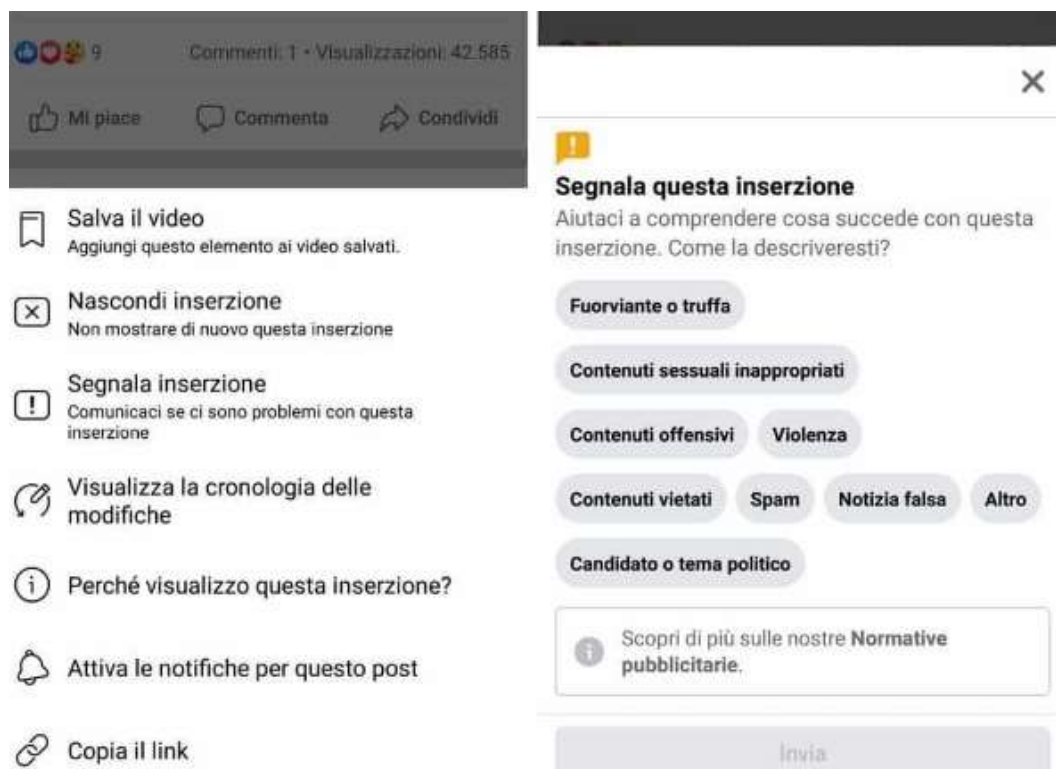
9 Commenti: 1 • Visualizzazioni: 42.585

Mi piace Commenta Condividi

Salva il video
Aggiungi questo elemento ai video salvati.

Nascondi inserzione
Non mostrare di nuovo questa inserzione

Segnala inserzione
Comunicaci se ci sono problemi con questa inserzione

Visualizza la cronologia delle modifiche

Perché visualizzo questa inserzione?

Attiva le notifiche per questo post

Copia il link

×

Segnala questa inserzione
Aiutaci a comprendere cosa succede con questa inserzione. Come la descriveresti?

Fuorviante o truffa

Contenuti sessuali inappropriati

Contenuti offensivi Violenza

Contenuti vietati Spam Notizia falsa Altro

Candidato o tema politico

Scopri di più sulle nostre Normative pubblicitarie.

Invia